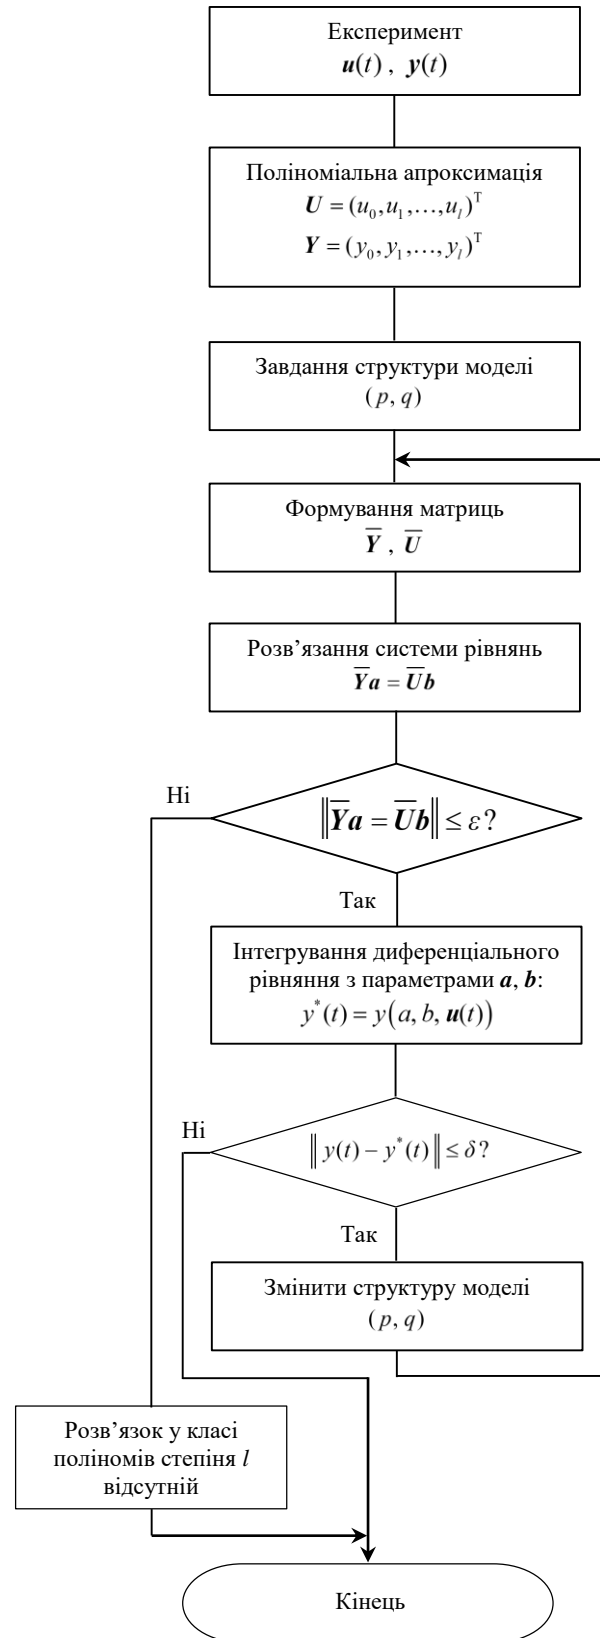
Експеримент
$\boldsymbol{u}(t)$ , $\boldsymbol{y}(t)$

Поліноміальна апроксимація
$\boldsymbol{U} = (u_0, u_1, \ldots, u_l)^{\mathrm{T}}$
$\boldsymbol{Y} = (y_0, y_1, \ldots, y_l)^{\mathrm{T}}$

Завдання структури моделі
$(p, q)$

Формування матриць
$\overline{\boldsymbol{Y}}$ , $\overline{\boldsymbol{U}}$

Розв’язання системи рівнянь
$\overline{\boldsymbol{Y}}\boldsymbol{a} = \overline{\boldsymbol{U}}\boldsymbol{b}$

Ні

$\left\| \overline{\boldsymbol{Y}}\boldsymbol{a} = \overline{\boldsymbol{U}}\boldsymbol{b} \right\| \leq \varepsilon$?

Так

Інтегрування диференціального рівняння з параметрами $\boldsymbol{a}$, $\boldsymbol{b}$:
$y^*(t) = y\left(a, b, \boldsymbol{u}(t)\right)$

Ні

$\left\| y(t) - y^*(t) \right\| \leq \delta$?

Так

Змінити структуру моделі
$(p, q)$

Розв’язок у класі поліномів степіня $l$ відсутній

Кінець